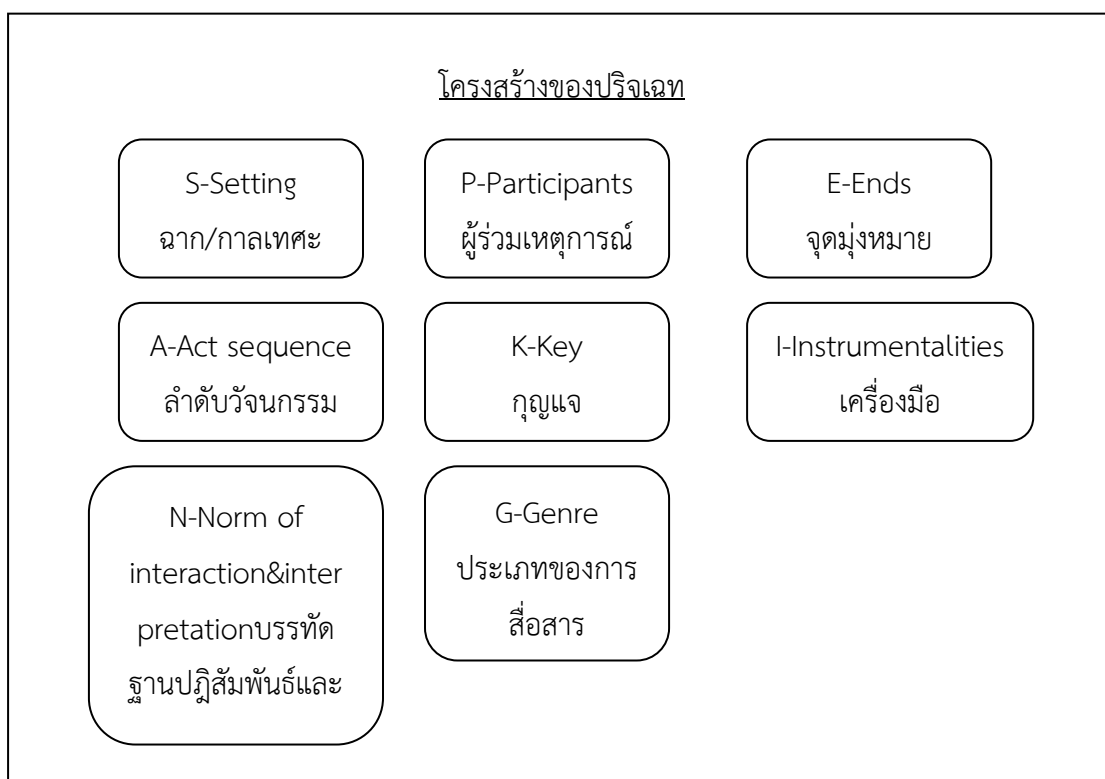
โครงสร้างของปริจเฉท

S-Setting
ฉาก/กาลเทศะ

P-Participants
ผู้ร่วมเหตุการณ์

E-Ends
จุดมุ่งหมาย

A-Act sequence
ลำดับวัจนกรรม

K-Key
กุญแจ

I-Instrumentalities
เครื่องมือ

N-Norm of interaction&interpretationบรรทัดฐานปฏิสัมพันธ์และ

G-Genre
ประเภทของการสื่อสาร